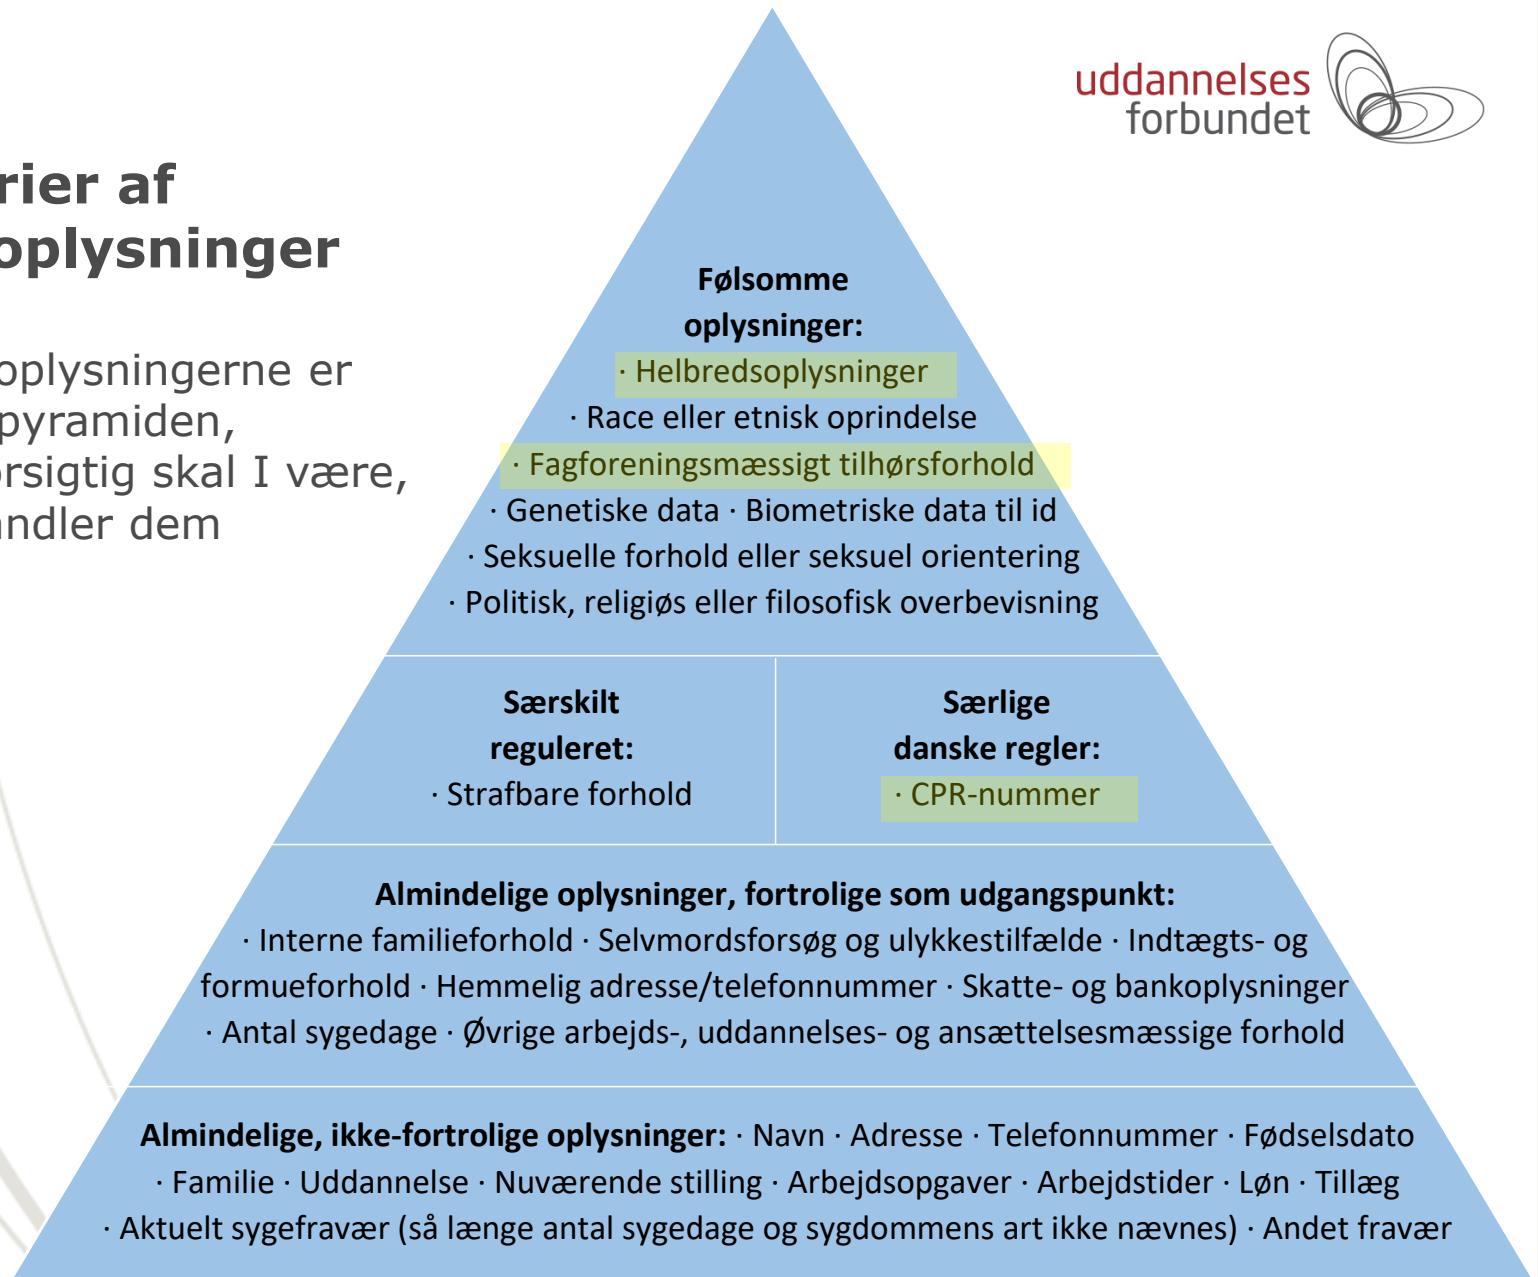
uddannelses
forbundet

rier af
oplysninger

oplysningerne er
pyramiden,
rsigtig skal I være,
ndler dem

Følsomme oplysninger:
· Helbredsoplysninger
· Race eller etnisk oprindelse
· Fagforeningsmæssigt tilhørsforhold
· Genetiske data · Biometriske data til id
· Seksuelle forhold eller seksuel orientering
· Politisk, religiøs eller filosofisk overbevisning

Særskilt reguleret:
· Strafbare forhold

Særlige danske regler:
· CPR-nummer

Almindelige oplysninger, fortrolige som udgangspunkt:
· Interne familieforhold · Selvmordsforsøg og ulykkestilfælde · Indtægts- og formueforhold · Hemmelig adresse/telefonnummer · Skatte- og bankoplysninger · Antal sygedage · Øvrige arbejds-, uddannelses- og ansættelsesmæssige forhold

Almindelige, ikke-fortrolige oplysninger: · Navn · Adresse · Telefonnummer · Fødselsdato · Familie · Uddannelse · Nuværende stilling · Arbejdsopgaver · Arbejdstider · Løn · Tillæg · Aktuelt sygefravær (så længe antal sygedage og sygdommens art ikke nævnes) · Andet fravær